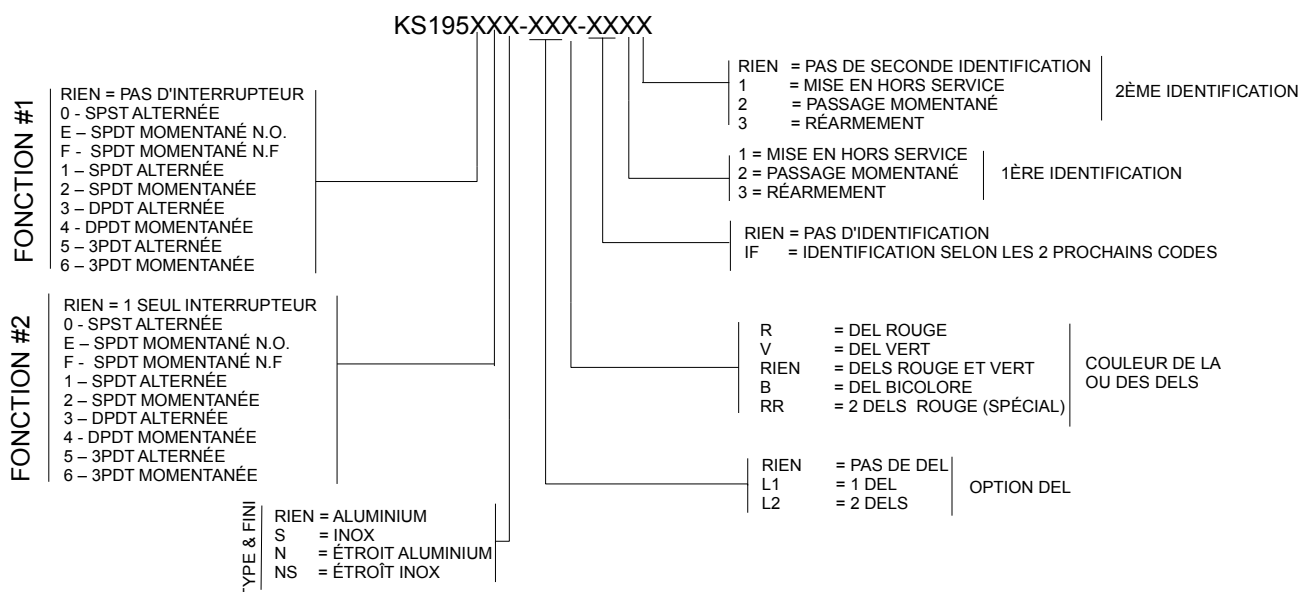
KS195XXX-XXX-XXXX

FONCTION #1
RIEN = PAS D'INTERRUPTEUR
0 - SPST ALTERNÉE
E – SPDT MOMENTANÉ N.O.
F - SPDT MOMENTANÉ N.F
1 – SPDT ALTERNÉE
2 – SPDT MOMENTANÉE
3 – DPDT ALTERNÉE
4 - DPDT MOMENTANÉE
5 – 3PDT ALTERNÉE
6 – 3PDT MOMENTANÉE

FONCTION #2
RIEN = 1 SEUL INTERRUPTEUR
0 - SPST ALTERNÉE
E – SPDT MOMENTANÉ N.O.
F - SPDT MOMENTANÉ N.F
1 – SPDT ALTERNÉE
2 – SPDT MOMENTANÉE
3 – DPDT ALTERNÉE
4 - DPDT MOMENTANÉE
5 – 3PDT ALTERNÉE
6 – 3PDT MOMENTANÉE

TYPE & FINI
RIEN = ALUMINIUM
S = INOX
N = ÉTROIT ALUMINIUM
NS = ÉTROÎT INOX

RIEN = PAS DE SECONDE IDENTIFICATION
1 = MISE EN HORS SERVICE
2 = PASSAGE MOMENTANÉ
3 = RÉARMEMENT
2ÈME IDENTIFICATION

1 = MISE EN HORS SERVICE
2 = PASSAGE MOMENTANÉ
3 = RÉARMEMENT
1ÈRE IDENTIFICATION

RIEN = PAS D'IDENTIFICATION
IF = IDENTIFICATION SELON LES 2 PROCHAINS CODES

R = DEL ROUGE
V = DEL VERT
RIEN = DELS ROUGE ET VERT
B = DEL BICOLORE
RR = 2 DELS ROUGE (SPÉCIAL)
COULEUR DE LA OU DES DELS

RIEN = PAS DE DEL
L1 = 1 DEL
L2 = 2 DELS
OPTION DEL